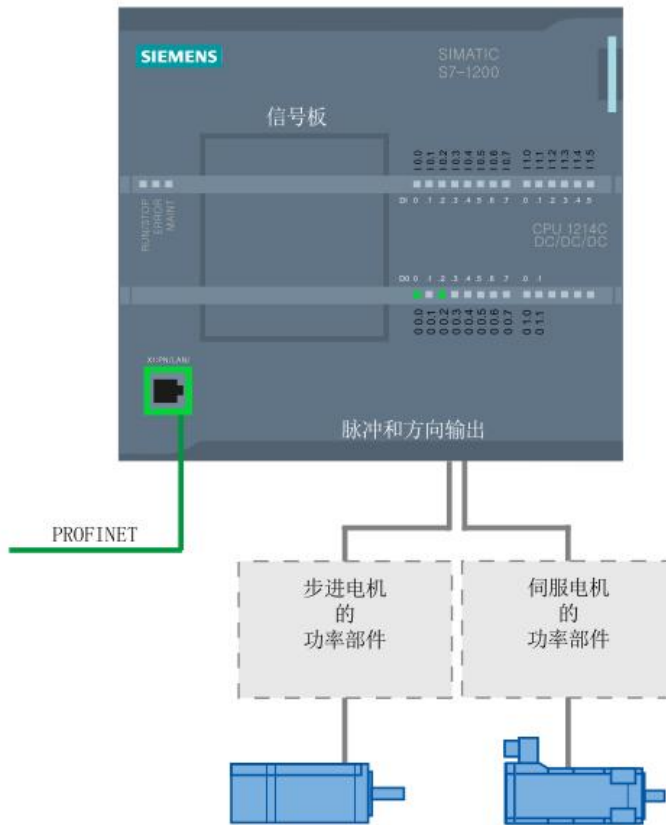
SIEMENS

SIMATIC S7-1200

信号板

RUN/STOP
ERROR
MAINT

I0.0 I0.1 I0.2 I0.3 I0.4 I0.5 I0.6 I0.7 I1.0 I1.1 I1.2 I1.3 I1.4 I1.5

DI 0 .1 .2 .3 .4 .5 .6 .7 .0 .1 .2 .3 .4 .5

CPU 1214C
DC/DC/DC

DQ 0 .1 .2 .3 .4 .5 .6 .7 .0 .1

Q0.0 Q0.1 Q0.2 Q0.3 Q0.4 Q0.5 Q0.6 Q0.7 Q1.0 Q1.1

X1 PN (LAN)

脉冲和方向输出

PROFINET

步进电机
的
功率部件

伺服电机
的
功率部件